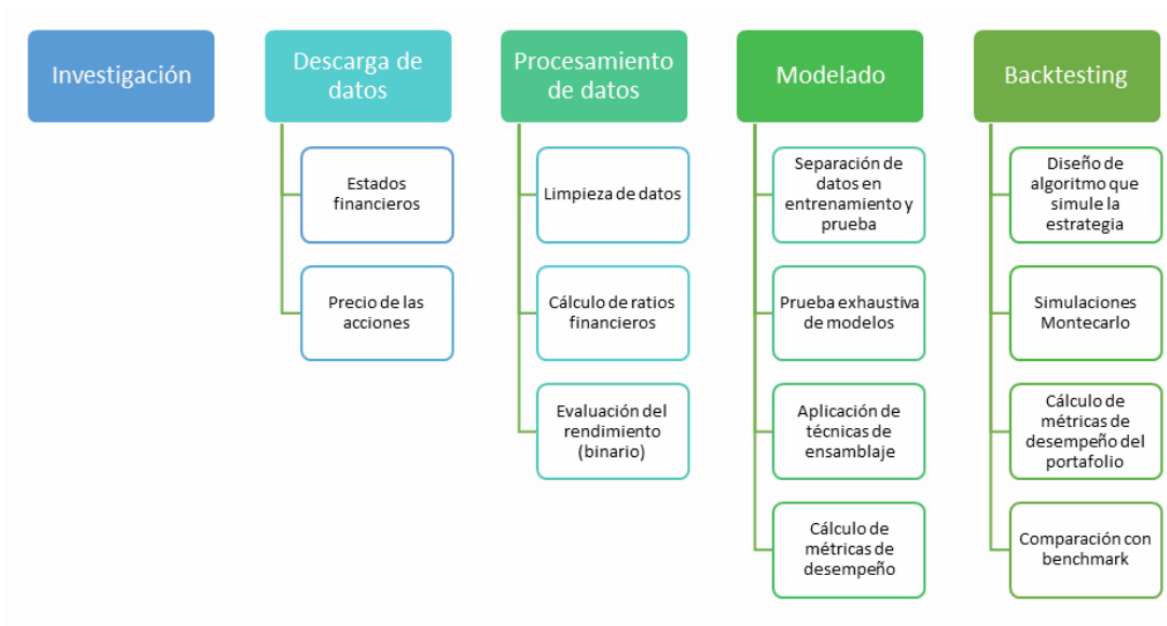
Investigación

Descarga de datos

Estados financieros

Precio de las acciones

Procesamiento de datos

Limpieza de datos

Cálculo de ratios financieros

Evaluación del rendimiento (binario)

Modelado

Separación de datos en entrenamiento y prueba

Prueba exhaustiva de modelos

Aplicación de técnicas de ensamblaje

Cálculo de métricas de desempeño

Backtesting

Diseño de algoritmo que simule la estrategia

Simulaciones Montecarlo

Cálculo de métricas de desempeño del portafolio

Comparación con benchmark